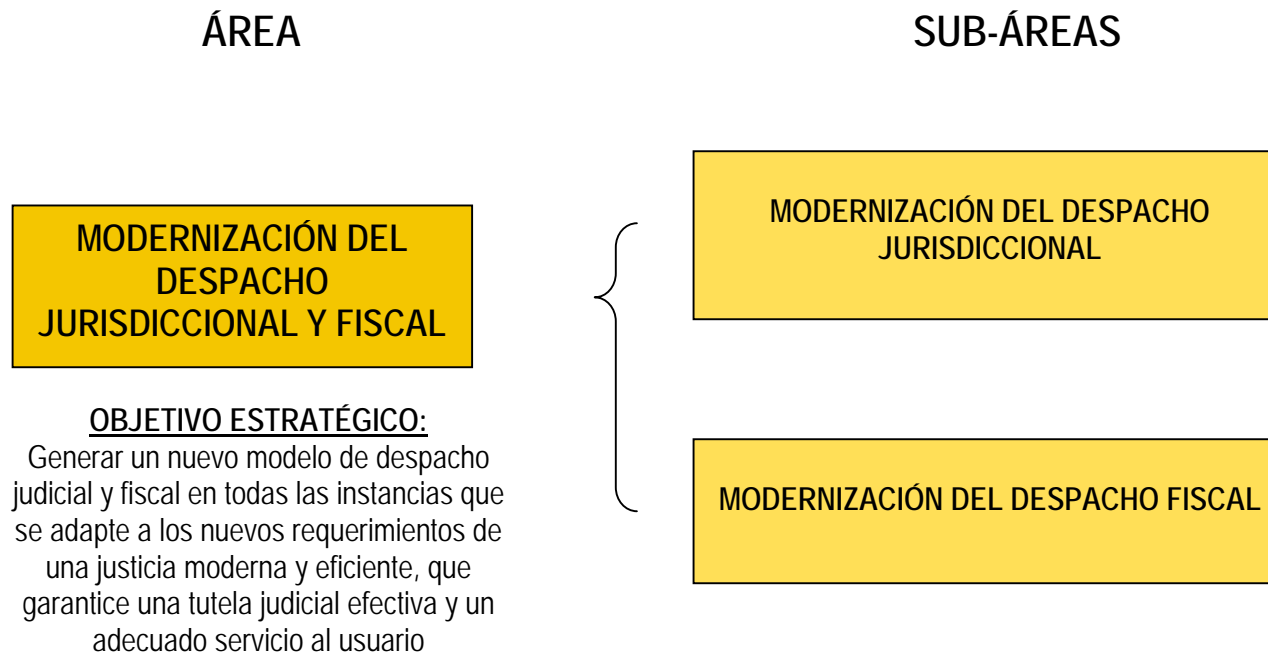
ÁREA

SUB-ÁREAS

MODERNIZACIÓN DEL DESPACHO JURISDICCIONAL Y FISCAL

OBJETIVO ESTRATÉGICO:
Generar un nuevo modelo de despacho judicial y fiscal en todas las instancias que se adapte a los nuevos requerimientos de una justicia moderna y eficiente, que garantice una tutela judicial efectiva y un adecuado servicio al usuario

MODERNIZACIÓN DEL DESPACHO JURISDICCIONAL

MODERNIZACIÓN DEL DESPACHO FISCAL